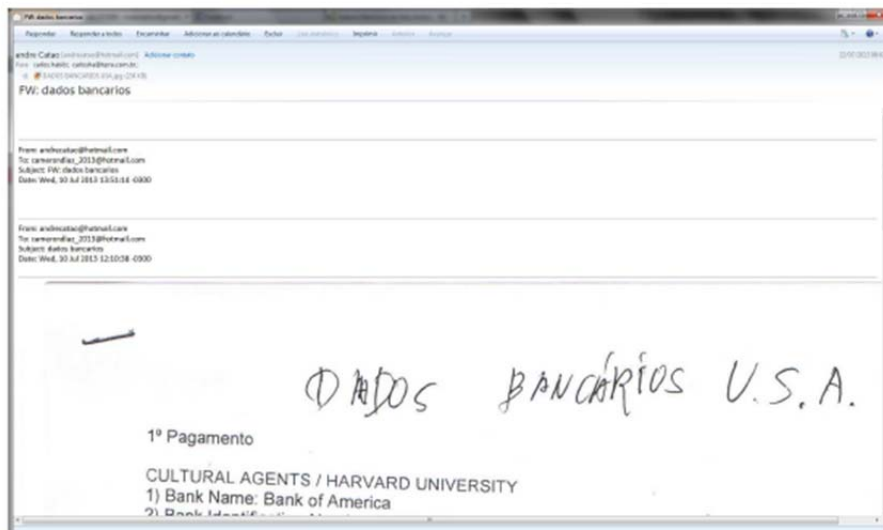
FW: dados bancarios

Responder | Responder a todos | Encaminhar | Adicionar ao calendário | Excluir | Lixo eletrônico | Imprimir | Anterior | Avançar

andre Catao (andrecatao@hotmail.com) Adicionar contato
Para: carlos.habib; carlosha@terra.com.br;
DADOS BANCARIOS USA.jpg (29 KB)

FW: dados bancarios

From: andrecatao@hotmail.com
To: cameirordiaz_2013@hotmail.com
Subject: FW: dados bancarios
Date: Wed, 10 Jul 2013 13:51:14 -0300

From: andrecatao@hotmail.com
To: cameirordiaz_2013@hotmail.com
Subject: dados bancarios
Date: Wed, 10 Jul 2013 12:10:38 -0300

DADOS BANCÁRIOS U.S.A.

1º Pagamento

CULTURAL AGENTS / HARVARD UNIVERSITY
1) Bank Name: Bank of America
2) Bank Identification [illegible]